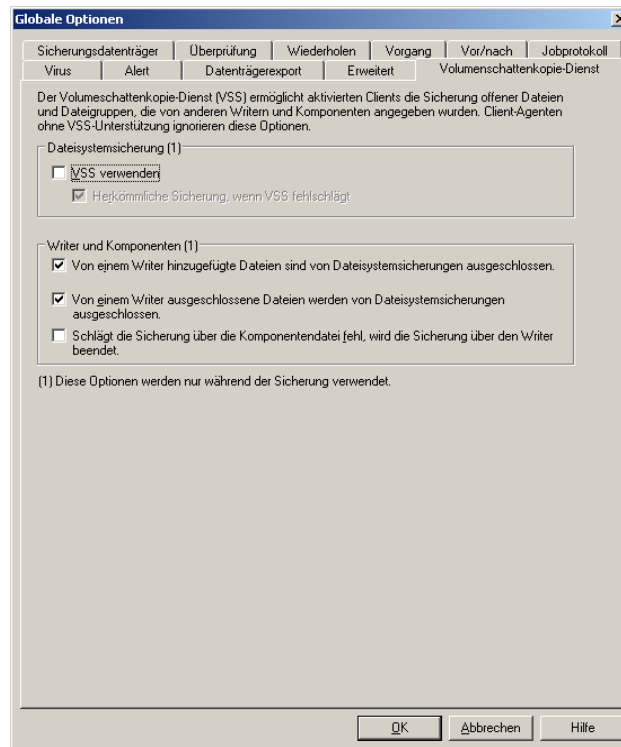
Globale Optionen

Sicherungsdatenträger | Überprüfung | Wiederholen | Vorgang | Vor/nach | Jobprotokoll
Virus | Alert | Datenträgerexport | Erweitert | Volumenschattenkopie-Dienst

Der Volumeschattenkopie-Dienst (VSS) ermöglicht aktivierten Clients die Sicherung offener Dateien und Dateigruppen, die von anderen Writern und Komponenten angegeben wurden. Client-Agenten ohne VSS-Unterstützung ignorieren diese Optionen.

Dateisystemsicherung (1)
VSS verwenden
Herkömmliche Sicherung, wenn VSS fehlschlägt

Writer und Komponenten (1)
Von einem Writer hinzugefügte Dateien sind von Dateisystemsicherungen ausgeschlossen.
Von einem Writer ausgeschlossene Dateien werden von Dateisystemsicherungen ausgeschlossen.
Schlägt die Sicherung über die Komponentendatei fehl, wird die Sicherung über den Writer beendet.

(1) Diese Optionen werden nur während der Sicherung verwendet.

OK | Abbrechen | Hilfe